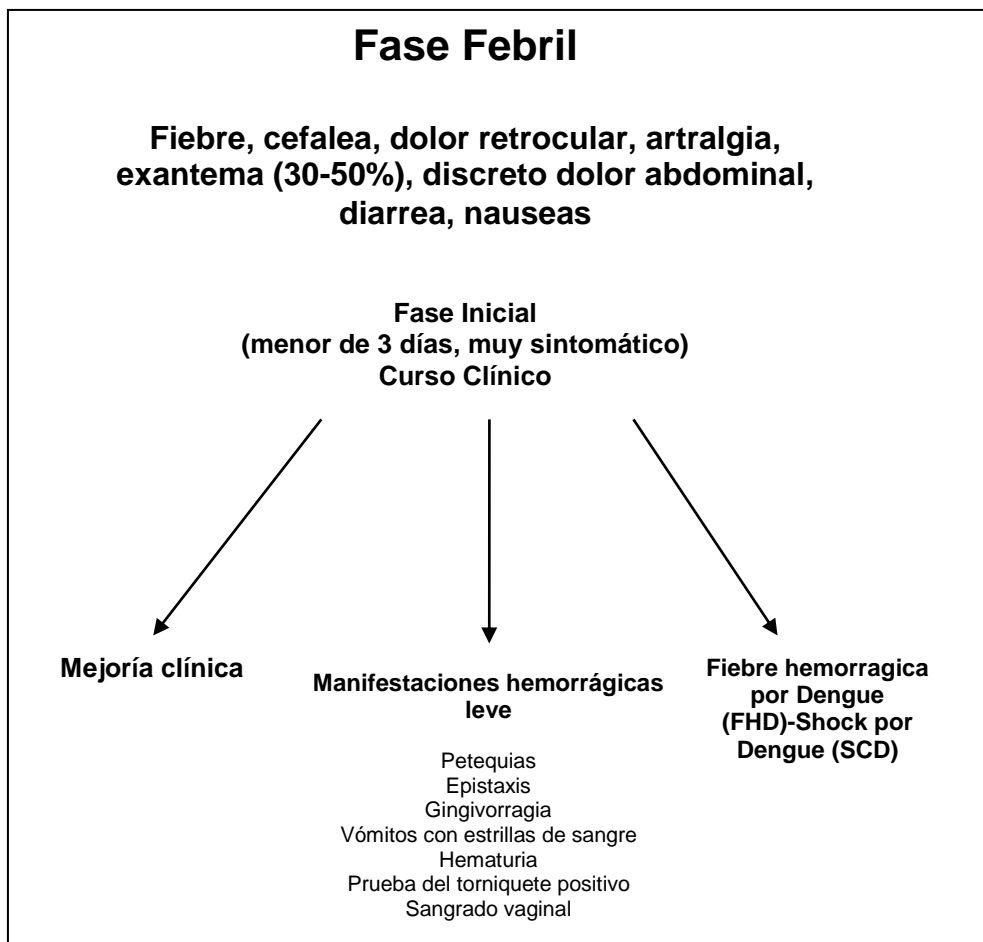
Fase Febril

Fiebre, cefalea, dolor retrocular, artralgia, exantema (30-50%), discreto dolor abdominal, diarrea, nauseas

Fase Inicial
(menor de 3 días, muy sintomático)
Curso Clínico

Mejoría clínica

Manifestaciones hemorrágicas leve

Petequias
Epistaxis
Gingivorragia
Vómitos con estrillas de sangre
Hematuria
Prueba del torniquete positivo
Sangrado vaginal

Fiebre hemorragica por Dengue (FHD)-Shock por Dengue (SCD)